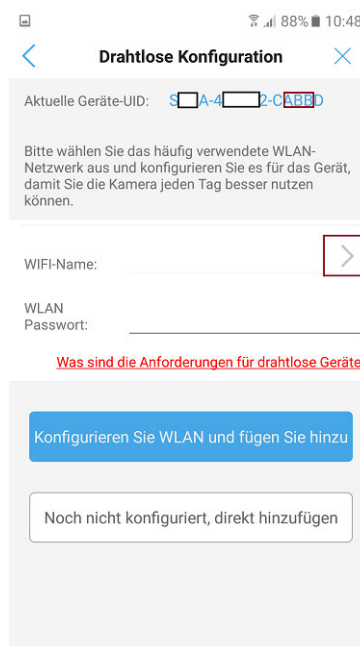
88% 10:48

Drahtlose Konfiguration

Aktuelle Geräte-UID: S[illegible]A-4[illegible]2-CABBD

Bitte wählen Sie das häufig verwendete WLAN-Netzwerk aus und konfigurieren Sie es für das Gerät, damit Sie die Kamera jeden Tag besser nutzen können.

WIFI-Name:

WLAN Passwort:

Was sind die Anforderungen für drahtlose Geräte

Konfigurieren Sie WLAN und fügen Sie hinzu

Noch nicht konfiguriert, direkt hinzufügen